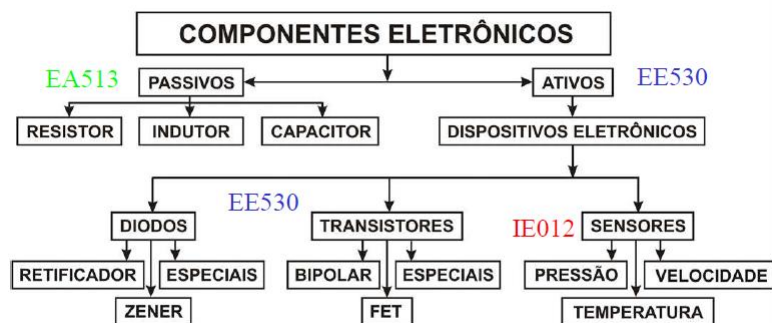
COMPONENTES ELETRÔNICOS

EA513

PASSIVOS

ATIVOS

EE530

RESISTOR

INDUTOR

CAPACITOR

DISPOSITIVOS ELETRÔNICOS

EE530

DIODOS

TRANSISTORES

IE012

SENSORES

RETIFICADOR

ESPECIAIS

BIPOLAR

ESPECIAIS

PRESSÃO

VELOCIDADE

ZENER

FET

TEMPERATURA